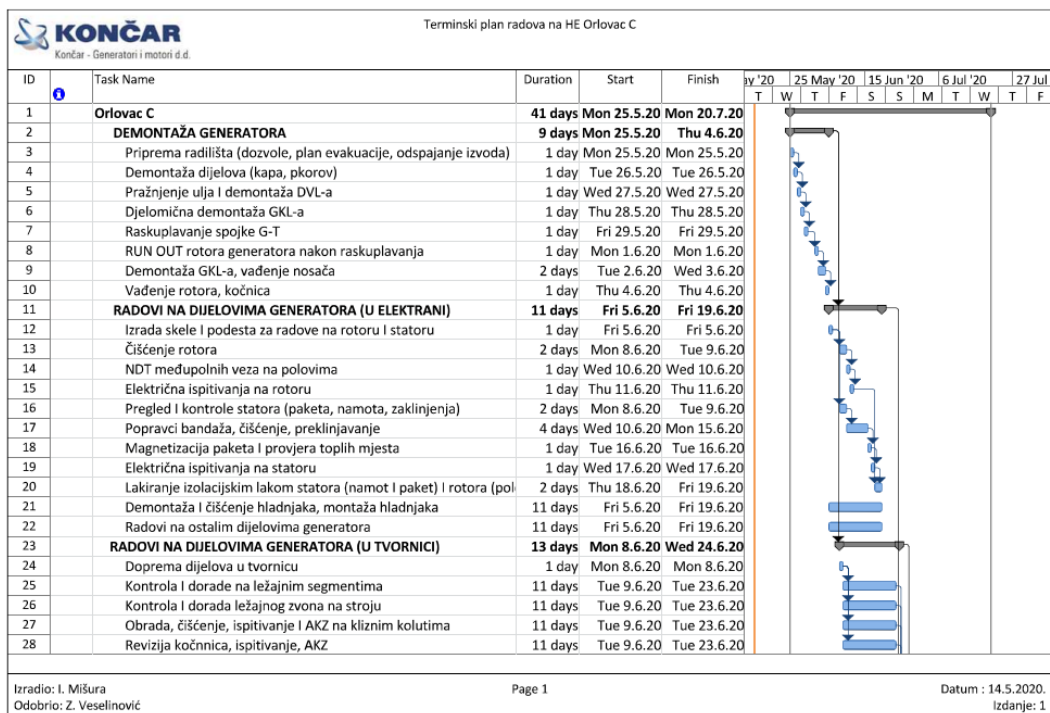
KONČAR
Končar - Generatori i motori d.d.

Terminski plan radova na HE Orlovac C

| ID | | Task Name | Duration | Start | Finish |
|---|---|---|---|---|---|
| 1 | | Orlovac C | 41 days | Mon 25.5.20 | Mon 20.7.20 |
| 2 | | DEMONTAŽA GENERATORA | 9 days | Mon 25.5.20 | Thu 4.6.20 |
| 3 | | Priprema radilišta (dozvole, plan evakuacije, odspajanje izvoda) | 1 day | Mon 25.5.20 | Mon 25.5.20 |
| 4 | | Demontaža dijelova (kapa, pkorov) | 1 day | Tue 26.5.20 | Tue 26.5.20 |
| 5 | | Pražnjenje ulja I demontaža DVL-a | 1 day | Wed 27.5.20 | Wed 27.5.20 |
| 6 | | Djelomična demontaža GKL-a | 1 day | Thu 28.5.20 | Thu 28.5.20 |
| 7 | | Raskuplavanje spojke G-T | 1 day | Fri 29.5.20 | Fri 29.5.20 |
| 8 | | RUN OUT rotora generatora nakon raskuplavanja | 1 day | Mon 1.6.20 | Mon 1.6.20 |
| 9 | | Demontaža GKL-a, vađenje nosača | 2 days | Tue 2.6.20 | Wed 3.6.20 |
| 10 | | Vađenje rotora, kočnica | 1 day | Thu 4.6.20 | Thu 4.6.20 |
| 11 | | RADOVI NA DIJELOVIMA GENERATORA (U ELEKTRANI) | 11 days | Fri 5.6.20 | Fri 19.6.20 |
| 12 | | Izrada skele I podesta za radove na rotoru I statoru | 1 day | Fri 5.6.20 | Fri 5.6.20 |
| 13 | | Čišćenje rotora | 2 days | Mon 8.6.20 | Tue 9.6.20 |
| 14 | | NDT međupolnih veza na polovima | 1 day | Wed 10.6.20 | Wed 10.6.20 |
| 15 | | Električna ispitivanja na rotoru | 1 day | Thu 11.6.20 | Thu 11.6.20 |
| 16 | | Pregled I kontrole statora (paketa, namota, zaklinjenja) | 2 days | Mon 8.6.20 | Tue 9.6.20 |
| 17 | | Popravci bandaža, čišćenje, preklinjavanje | 4 days | Wed 10.6.20 | Mon 15.6.20 |
| 18 | | Magnetizacija paketa I provjera toplih mjesta | 1 day | Tue 16.6.20 | Tue 16.6.20 |
| 19 | | Električna ispitivanja na statoru | 1 day | Wed 17.6.20 | Wed 17.6.20 |
| 20 | | Lakiranje izolacijskim lakom statora (namot I paket) I rotora (pol | 2 days | Thu 18.6.20 | Fri 19.6.20 |
| 21 | | Demontaža I čišćenje hladnjaka, montaža hladnjaka | 11 days | Fri 5.6.20 | Fri 19.6.20 |
| 22 | | Radovi na ostalim dijelovima generatora | 11 days | Fri 5.6.20 | Fri 19.6.20 |
| 23 | | RADOVI NA DIJELOVIMA GENERATORA (U TVORNICI) | 13 days | Mon 8.6.20 | Wed 24.6.20 |
| 24 | | Doprema dijelova u tvornicu | 1 day | Mon 8.6.20 | Mon 8.6.20 |
| 25 | | Kontrola I dorade na ležajnim segmentima | 11 days | Tue 9.6.20 | Tue 23.6.20 |
| 26 | | Kontrola I dorada ležajnog zvona na stroju | 11 days | Tue 9.6.20 | Tue 23.6.20 |
| 27 | | Obrada, čišćenje, ispitivanje I AKZ na kliznim kolutima | 11 days | Tue 9.6.20 | Tue 23.6.20 |
| 28 | | Revizija kočnica, ispitivanje, AKZ | 11 days | Tue 9.6.20 | Tue 23.6.20 |

ay '20 | 25 May '20 | 15 Jun '20 | 6 Jul '20 | 27 Jul
T | W | T | F | S | S | M | T | W | T | F

Izradio: I. Mišura
Odobrio: Z. Veselinović

Page 1

Datum : 14.5.2020.
Izdanje: 1